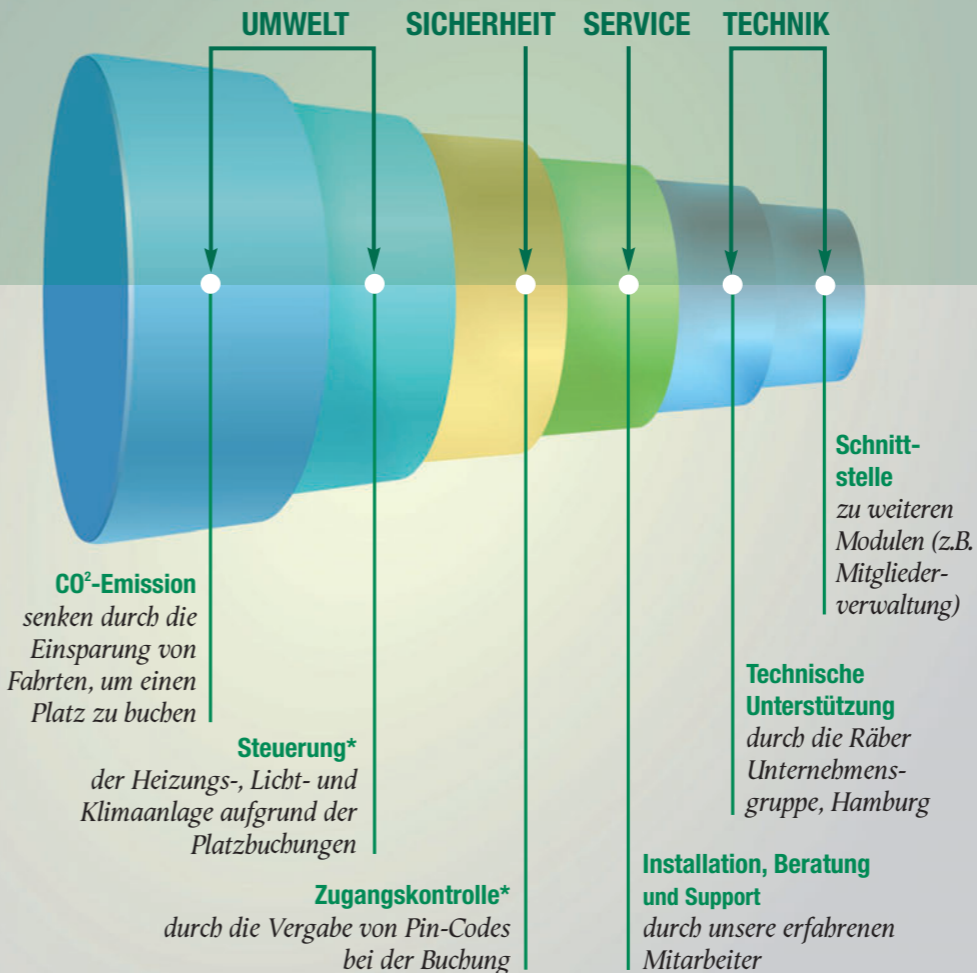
UMWELT SICHERHEIT SERVICE TECHNIK

Schnittstelle
zu weiteren Modulen (z.B. Mitgliederverwaltung)

CO$^2$-Emission
senken durch die Einsparung von Fahrten, um einen Platz zu buchen

Technische Unterstützung
durch die Räber Unternehmensgruppe, Hamburg

Steuerung*
der Heizungs-, Licht- und Klimaanlage aufgrund der Platzbuchungen

Installation, Beratung und Support
durch unsere erfahrenen Mitarbeiter

Zugangskontrolle*
durch die Vergabe von Pin-Codes bei der Buchung